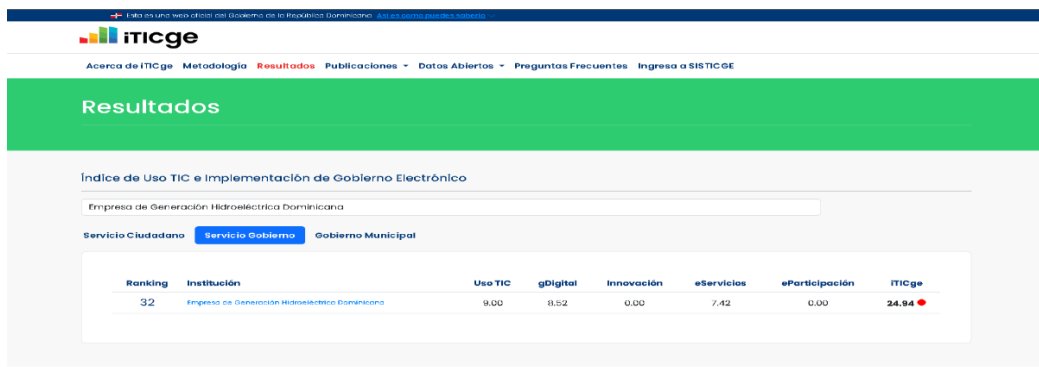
Esta es una web oficial del Gobierno de la República Dominicana Así es como puedes saberlo

iTICge

Acerca de iTICge Metodología Resultados Publicaciones Datos Abiertos Preguntas Frecuentes Ingresa a SISTICGE

Resultados

Índice de Uso TIC e Implementación de Gobierno Electrónico

Empresa de Generación Hidroeléctrica Dominicana

Servicio Ciudadano Servicio Gobierno Gobierno Municipal

| Ranking | Institución | Uso TIC | gDigital | Innovación | eServicios | eParticipación | iTICge |
|---|---|---|---|---|---|---|---|
| 32 | Empresa de Generación Hidroeléctrica Dominicana | 9.00 | 8.52 | 0.00 | 7.42 | 0.00 | 24.94 |